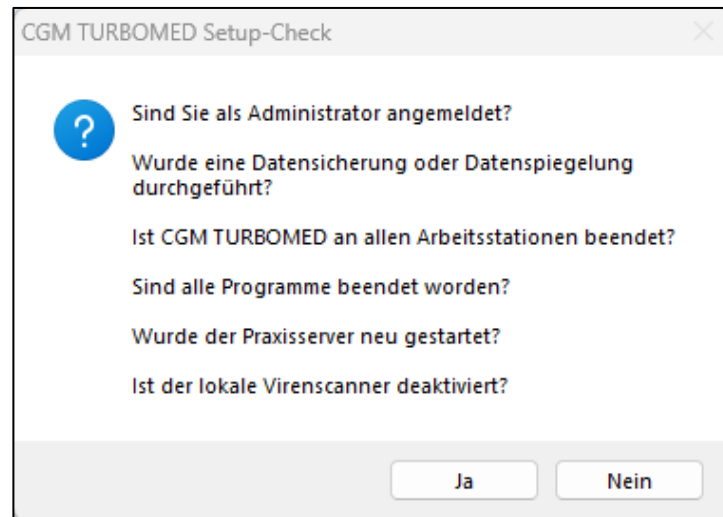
CGM TURBOMED Setup-Check

Sind Sie als Administrator angemeldet?

Wurde eine Datensicherung oder Datenspiegelung durchgeführt?

Ist CGM TURBOMED an allen Arbeitsstationen beendet?

Sind alle Programme beendet worden?

Wurde der Praxisserver neu gestartet?

Ist der lokale Virenscanner deaktiviert?

Ja

Nein